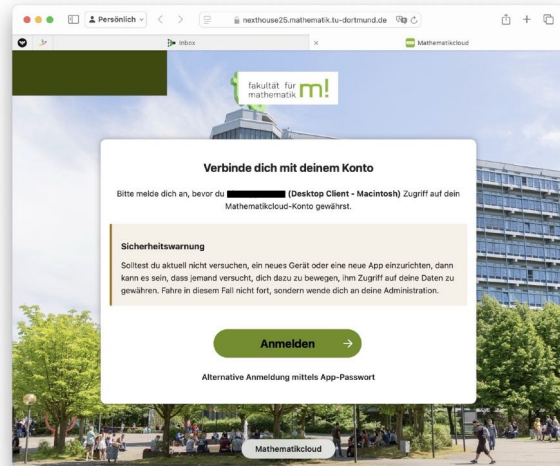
Persönlich

nexthouse25.mathematik.tu-dortmund.de

Inbox

Mathematikcloud

fakultät für mathematik m!

Verbinde dich mit deinem Konto

Bitte melde dich an, bevor du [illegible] (Desktop Client - Macintosh) Zugriff auf dein Mathematikcloud-Konto gewährst.

Sicherheitswarnung

Solltest du aktuell nicht versuchen, ein neues Gerät oder eine neue App einzurichten, dann kann es sein, dass jemand versucht, dich dazu zu bewegen, ihm Zugriff auf deine Daten zu gewähren. Fahre in diesem Fall nicht fort, sondern wende dich an deine Administration.

Anmelden →

Alternative Anmeldung mittels App-Passwort

Mathematikcloud